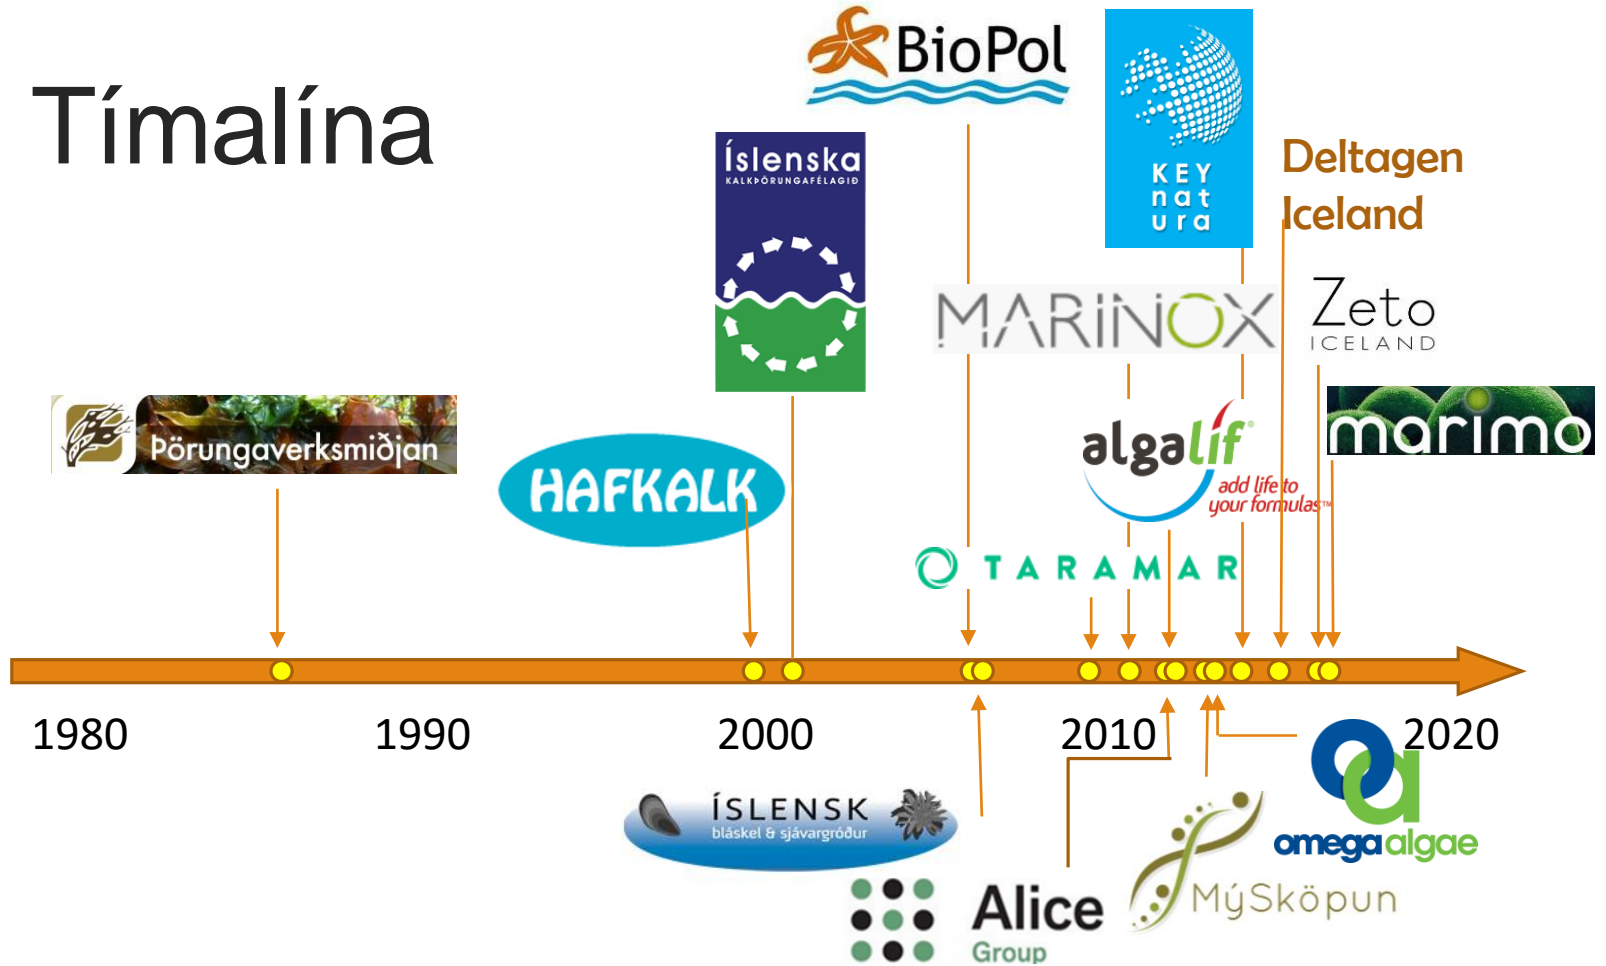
Tímalína

BioPol

KEY nat ura

Deltagen Iceland

Íslenska KALKÞÖRUNGAFÉLAGIÐ

MARINOX

Zeto ICELAND

marimo

Þörungaverksmiðjan

HAFKALK

algalíf add life to your formulas™

TARAMAR

1980

1990

2000

2010

2020

ÍSLENSK bláskel & sjávargróður

Alice Group

MýSköpun

omega algae